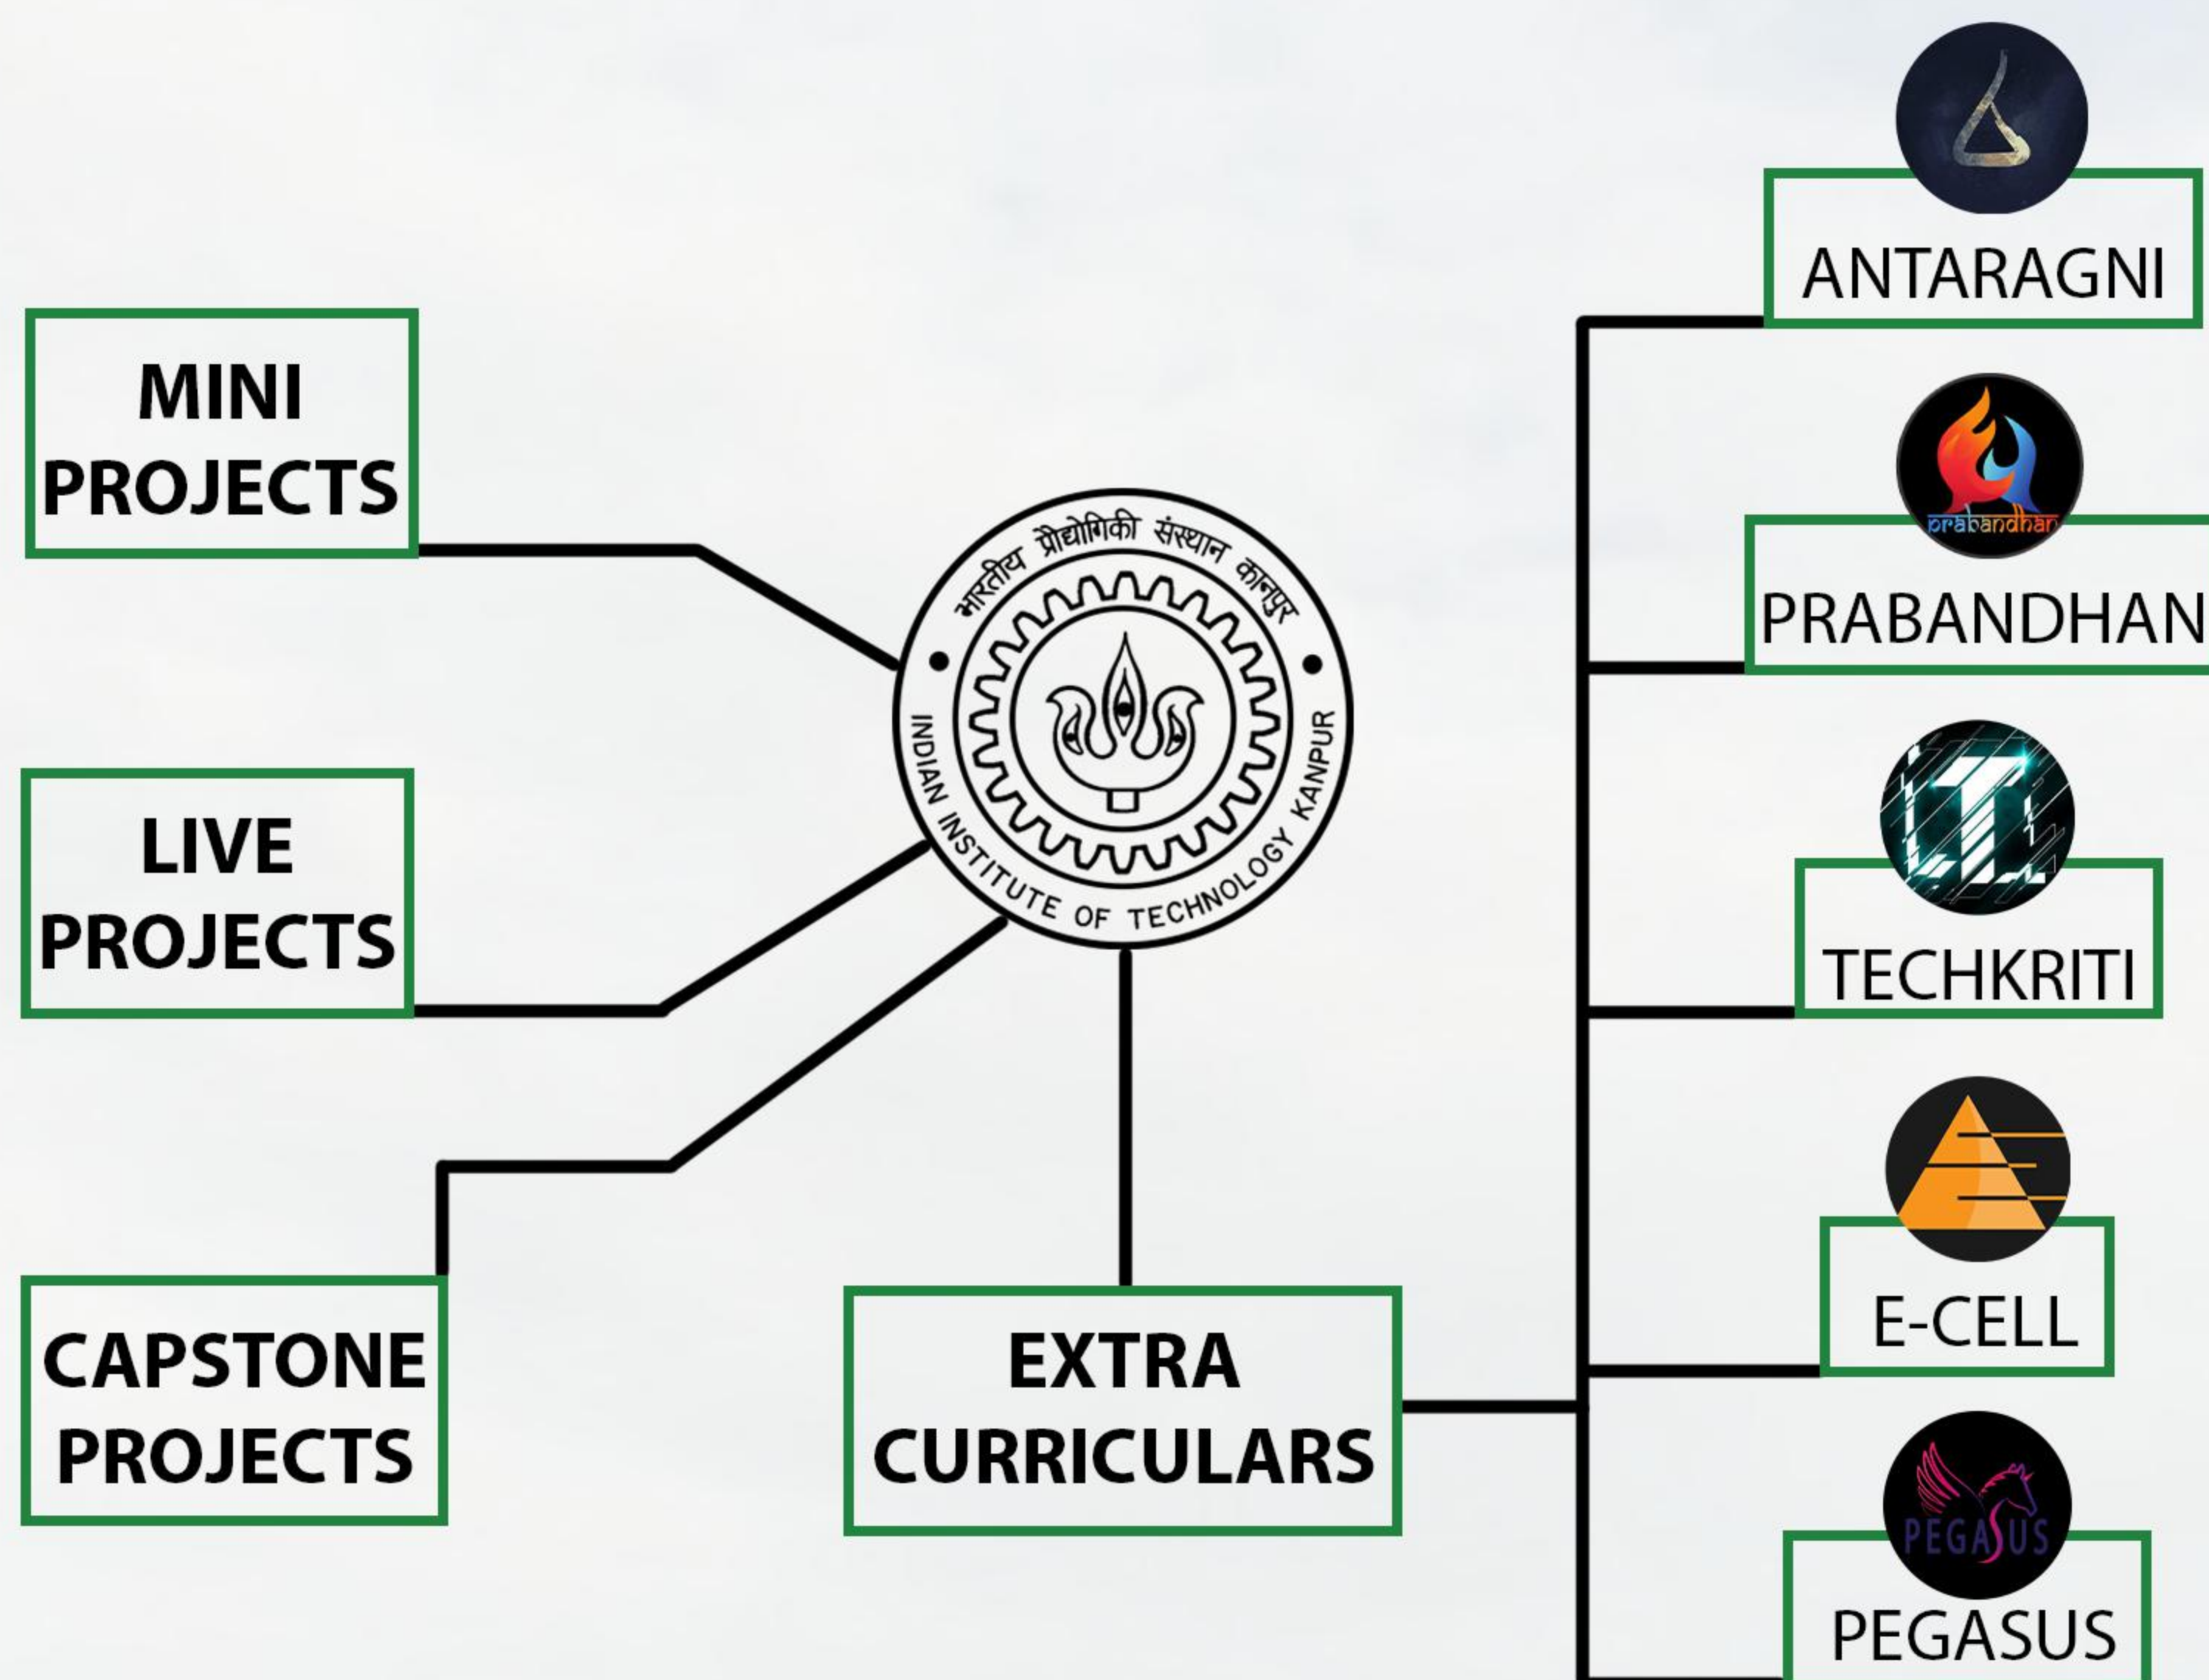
MINI PROJECTS

LIVE PROJECTS

CAPSTONE PROJECTS

भारतीय प्रौद्योगिकी संस्थान कानपुर
INDIAN INSTITUTE OF TECHNOLOGY KANPUR

EXTRA CURRICULARS

ANTARAGNI

prabandhan
PRABANDHAN

TECHKRITI

E-CELL

PEGASUS
PEGASUS